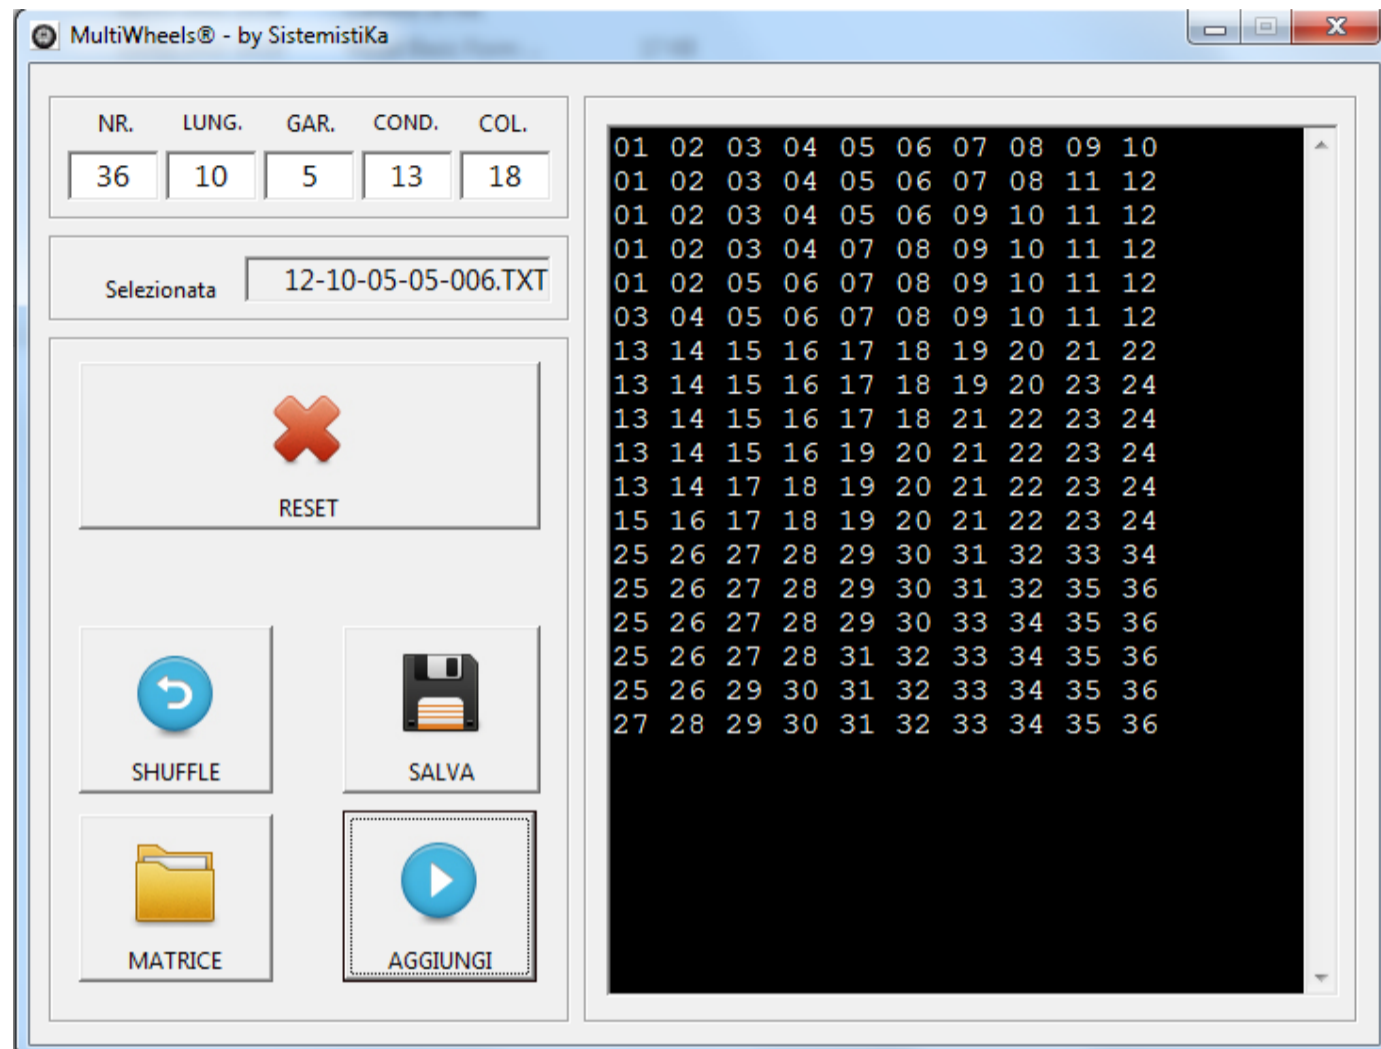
MultiWheels® - by SistemistiKa

X

NR. LUNG. GAR. COND. COL.

36 10 5 13 18

Selezionata 12-10-05-05-006.TXT

RESET

SHUFFLE

SALVA

MATRICE

AGGIUNGI

01 02 03 04 05 06 07 08 09 10
01 02 03 04 05 06 07 08 11 12
01 02 03 04 05 06 09 10 11 12
01 02 03 04 07 08 09 10 11 12
01 02 05 06 07 08 09 10 11 12
03 04 05 06 07 08 09 10 11 12
13 14 15 16 17 18 19 20 21 22
13 14 15 16 17 18 19 20 23 24
13 14 15 16 17 18 21 22 23 24
13 14 15 16 19 20 21 22 23 24
13 14 17 18 19 20 21 22 23 24
15 16 17 18 19 20 21 22 23 24
25 26 27 28 29 30 31 32 33 34
25 26 27 28 29 30 31 32 35 36
25 26 27 28 29 30 33 34 35 36
25 26 27 28 31 32 33 34 35 36
25 26 29 30 31 32 33 34 35 36
27 28 29 30 31 32 33 34 35 36